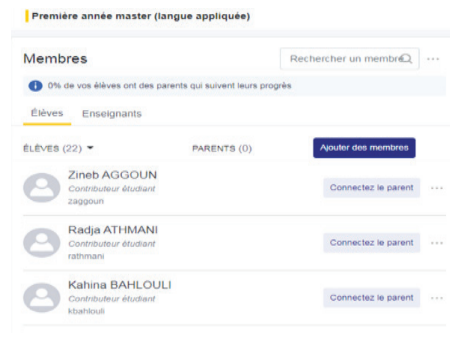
Première année master (langue appliquée)

Membres

Rechercher un membre

0% de vos élèves ont des parents qui suivent leurs progrès

Élèves Enseignants

ÉLÈVES (22) PARENTS (0) Ajouter des membres

Zineb AGGOUN
Contributeur étudiant
zaggoun
Connectez le parent

Radja ATHMANI
Contributeur étudiant
rathmani
Connectez le parent

Kahina BAHLOULI
Contributeur étudiant
kbahlouli
Connectez le parent